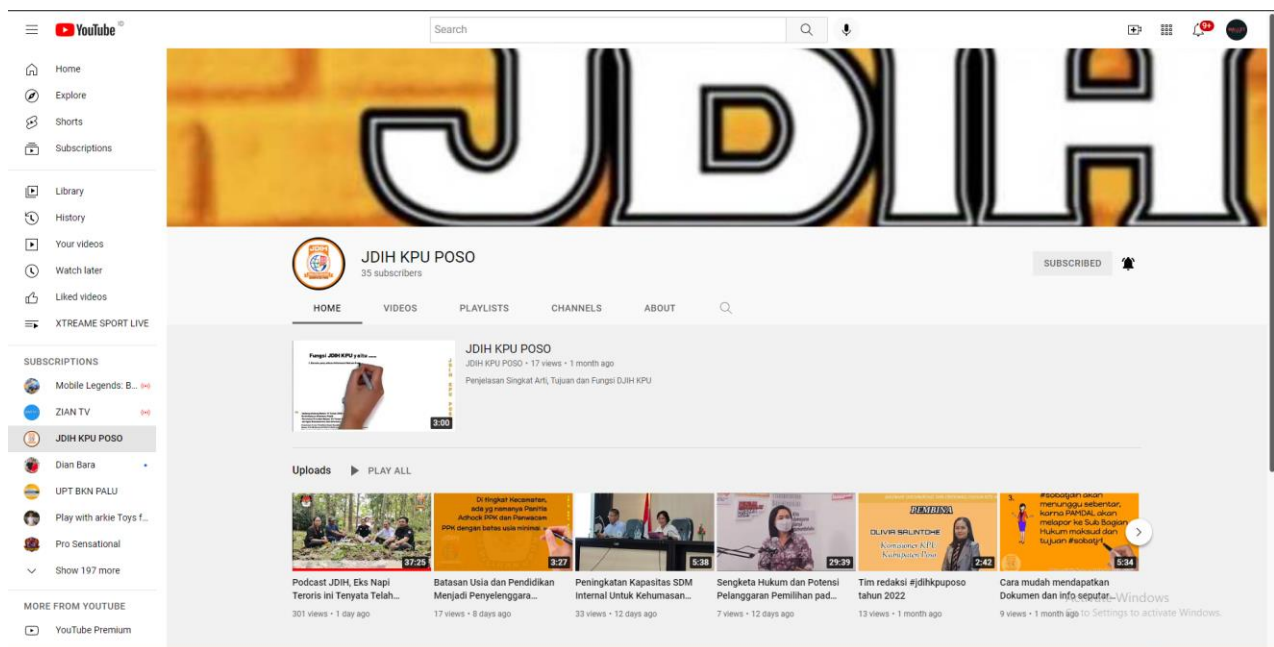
YouTube

Search

9+

Home
Explore
Shorts
Subscriptions

Library
History
Your videos
Watch later
Liked videos
XTREAME SPORT LIVE

SUBSCRIPTIONS
Mobile Legends: B...
ZIAN TV
JDIH KPU POSO
Dian Bara
UPT BKN PALU
Play with arkie Toys f...
Pro Sensational
Show 197 more

MORE FROM YOUTUBE
YouTube Premium

JDIH

JDIH KPU POSO
35 subscribers

SUBSCRIBED

HOME VIDEOS PLAYLISTS CHANNELS ABOUT

Fungsi JDIH KPU yaitu .....
3:00

JDIH KPU POSO
JDIH KPU POSO • 17 views • 1 month ago
Penjelasan Singkat Arti, Tujuan dan Fungsi DJIH KPU

Uploads PLAY ALL

37:25
Podcast JDIH, Eks Napi Teroris ini Tenyata Telah...
301 views • 1 day ago

Di tingkat Kecamatan, ada yg namanya Panitia Adhock PPK dan Panwascam PPK dengan batas usia minimal
3:27
Batasan Usia dan Pendidikan Menjadi Penyelenggara...
17 views • 8 days ago

5:38
Peningkatan Kapasitas SDM Internal Untuk Kehumasan...
33 views • 12 days ago

29:39
Sengketa Hukum dan Potensi Pelanggaran Pemilihan pad...
7 views • 12 days ago

PEMBINA
OLIVIA SALINTOHE
Komisioner KPU Kabupaten Poso
2:42
Tim redaksi #jdihkpuposo tahun 2022
13 views • 1 month ago

3. #sobatjdih akan menunggu sebentar, karna PAMDAL akan melapor ke Sub Bagian Hukum maksud dan tujuan #sobatjdih
5:34
Cara mudah mendapatkan Dokumen dan info seputar...
9 views • 1 month ago

Activate Windows
Go to Settings to activate Windows.